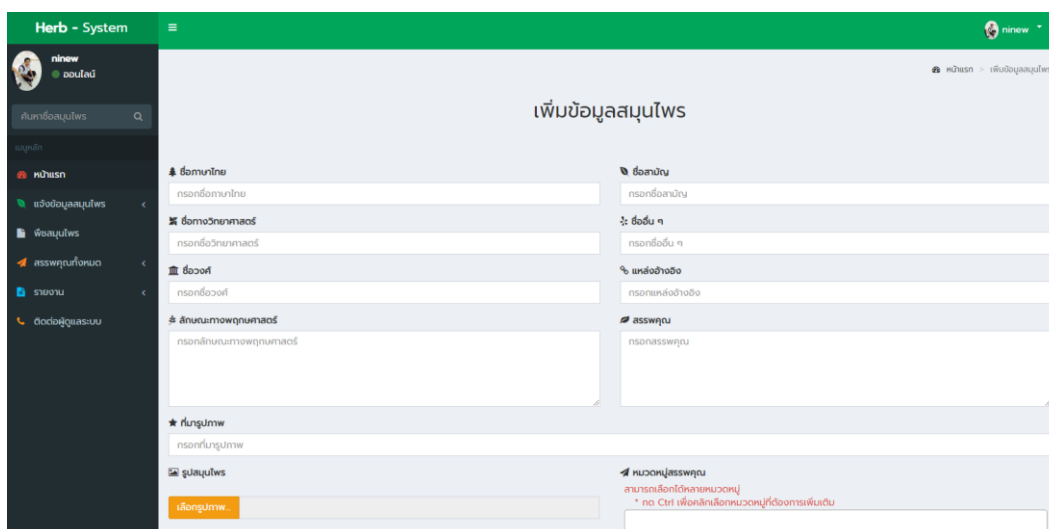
Herb - System
≡
ninew

ninew
ออนไลน์

ค้นหาชื่อสมุนไพร

เมนูหลัก
หน้าแรก
แจ้งข้อมูลสมุนไพร
พืชสมุนไพร
สรรพคุณทั้งหมด
รายงาน
ติดต่อผู้ดูแลระบบ

หน้าแรก > เพิ่มข้อมูลสมุนไพร

เพิ่มข้อมูลสมุนไพร

ชื่อภาษาไทย
กรอกชื่อภาษาไทย

ชื่อสามัญ
กรอกชื่อสามัญ

ชื่อทางวิทยาศาสตร์
กรอกชื่อวิทยาศาสตร์

ชื่ออื่น ๆ
กรอกชื่ออื่น ๆ

ชื่อวงศ์
กรอกชื่อวงศ์

แหล่งอ้างอิง
กรอกแหล่งอ้างอิง

ลักษณะทางพฤกษศาสตร์
กรอกลักษณะทางพฤกษศาสตร์

สรรพคุณ
กรอกสรรพคุณ

ที่มารูปภาพ
กรอกที่มารูปภาพ

รูปสมุนไพร
เลือกรูปภาพ...

หมวดหมู่สรรพคุณ
สามารถเลือกได้หลายหมวดหมู่
* กด Ctrl เพื่อคลิกเลือกหมวดหมู่ที่ต้องการเพิ่มเติม